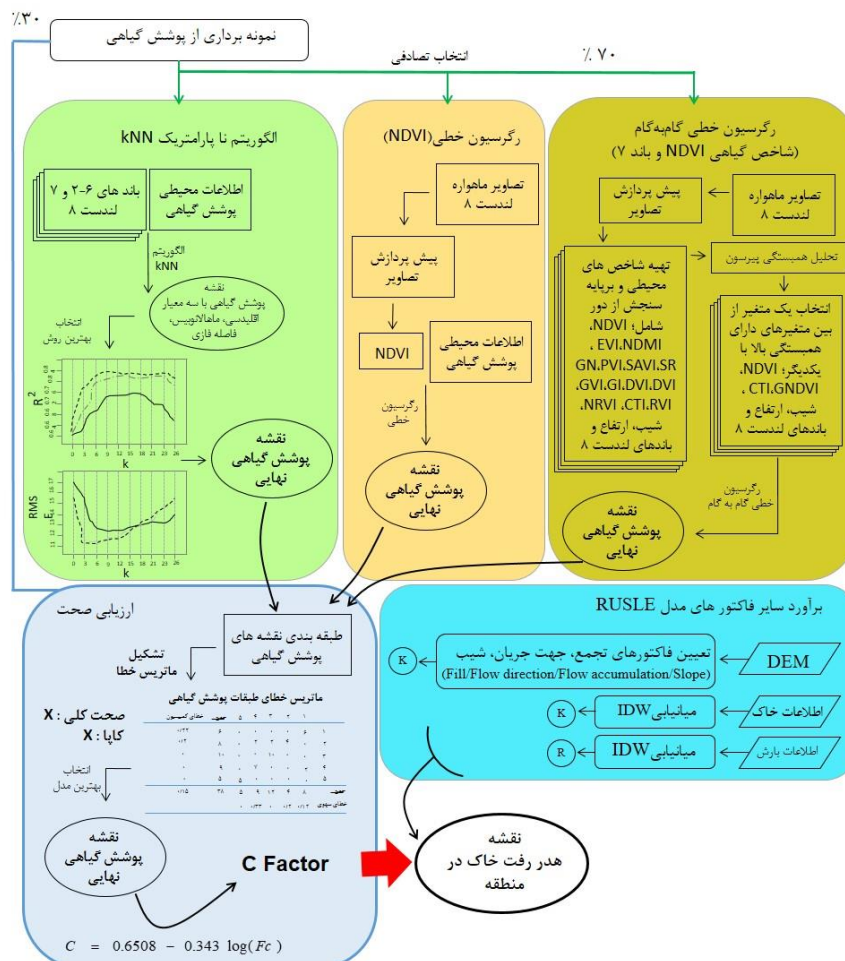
٪۳۰

نمونه برداری از پوشش گیاهی

انتخاب تصادفی

٪ ۷۰

الگوریتم نا پارامتریک kNN

باند های ۶-۲ و ۷ لندست ۸

اطلاعات محیطی پوشش گیاهی

الگوریتم kNN

نقشه پوشش گیاهی با سه معیار اقلیدسی، ماهالانوبیس، فاصله فازی

انتخاب بهترین روش

$R^2$

k

RMS

k

نقشه پوشش گیاهی نهایی

رگرسیون خطی(NDVI)

تصاویر ماهواره لندست ۸

پیش پردازش تصاویر

NDVI

اطلاعات محیطی پوشش گیاهی

رگرسیون خطی

نقشه پوشش گیاهی نهایی

رگرسیون خطی گام‌به‌گام (شاخص گیاهی NDVI و باند ۷)

تصاویر ماهواره لندست ۸

پیش پردازش تصاویر

تحلیل همبستگی پیرسون

تهیه شاخص های محیطی و برپایه سنجش از دور شامل: NDVI، EVI،NDMI، GN،PVI،SAVI،SR، GVI،GI،DVI،DVI، NRVI، CTI،RVI، شیب، ارتفاع و باندهای لندست ۸

انتخاب یک متغیر از بین متغیرهای دارای همبستگی بالا با یکدیگر: NDVI، CTI،GNDVI، شیب، ارتفاع و باندهای لندست ۸

رگرسیون خطی گام به گام

نقشه پوشش گیاهی نهایی

ارزیابی صحت

طبقه بندی نقشه های پوشش گیاهی

تشکیل ماتریس خطا

ماتریس خطای طبقات پوشش گیاهی

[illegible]

صحت کلی : X
کاپا : X

انتخاب بهترین مدل

نقشه پوشش گیاهی نهایی

C Factor

$C = 0.6508 - 0.343 \log(Fc)$

برآورد سایر فاکتور های مدل RUSLE

DEM

تعیین فاکتورهای تجمع، جهت جریان، شیب (Fill/Flow direction/Flow accumulation/Slope)

K

اطلاعات خاک

میانیابی IDW

K

اطلاعات بارش

میانیابی IDW

R

نقشه هدر رفت خاک در منطقه